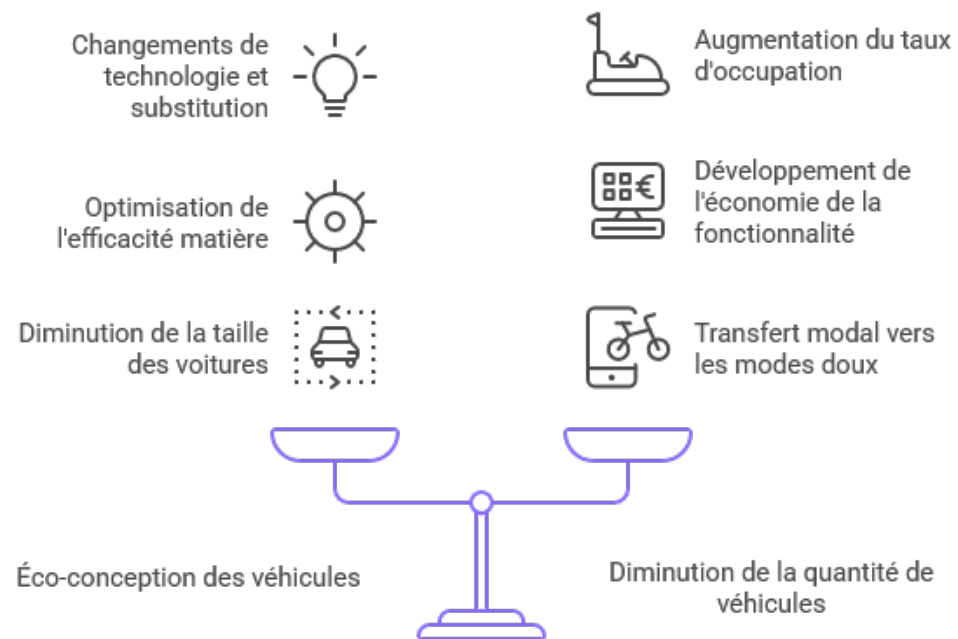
Changements de technologie et substitution

Augmentation du taux d'occupation

Optimisation de l'efficacité matière

Développement de l'économie de la fonctionnalité

Diminution de la taille des voitures

Transfert modal vers les modes doux

Éco-conception des véhicules

Diminution de la quantité de véhicules